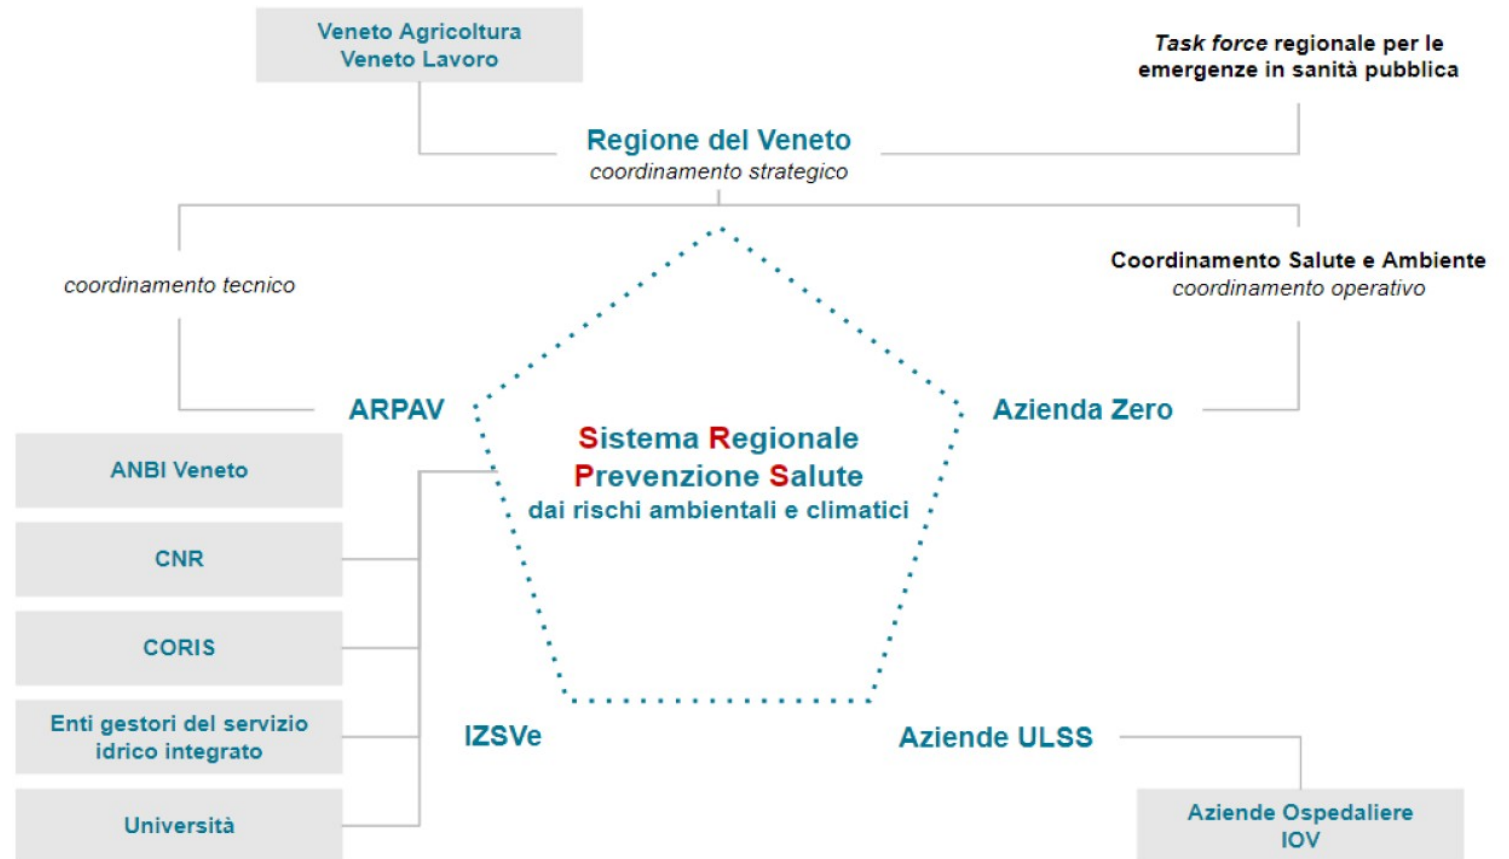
Veneto Agricoltura
Veneto Lavoro

*Task force* regionale per le emergenze in sanità pubblica

Regione del Veneto
coordinamento strategico

coordinamento tecnico

Coordinamento Salute e Ambiente
coordinamento operativo

ARPAV

Sistema Regionale Prevenzione Salute
dai rischi ambientali e climatici

Azienda Zero

ANBI Veneto

CNR

CORIS

Enti gestori del servizio idrico integrato

Università

IZSVe

Aziende ULSS

Aziende Ospedaliere
IOV